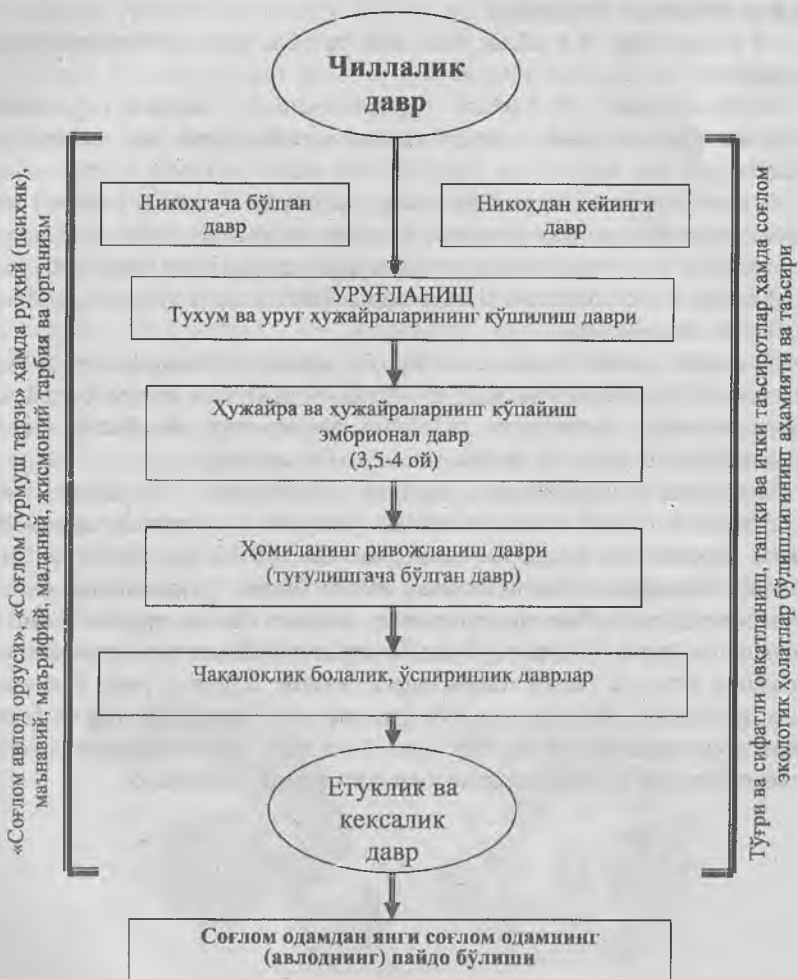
Чиллалик давр

«Соғлом авлод орзуси», «Соғлом турмуш тарзи» ҳамда руҳий (психик), маънавий, маърифий, маданий, жисмоний тарбия ва организм

Никоҳгача бўлган давр

Никоҳдан кейинги давр

УРУҒЛАНИЩ
Тухум ва уруғ ҳужайраларининг қўшилиш даври

Ҳужайра ва ҳужайраларининг кўпайиш эмбрионал давр
(3,5-4 ой)

Ҳомиланинг ривожланиш даври
(туғулишгача бўлган давр)

Чақалоқлик болалик, ўспиринлик даврлар

Етуклик ва кексалик давр

Тўғри ва сифатли овқатланиш, ташқи ва ички таъсиротлар ҳамда соғлом экологик ҳолатлар бўлишлигининг аҳамияти ва таъсири

Соғлом одамдан янги соғлом одамнинг (авлоднинг) пайдо бўлиши